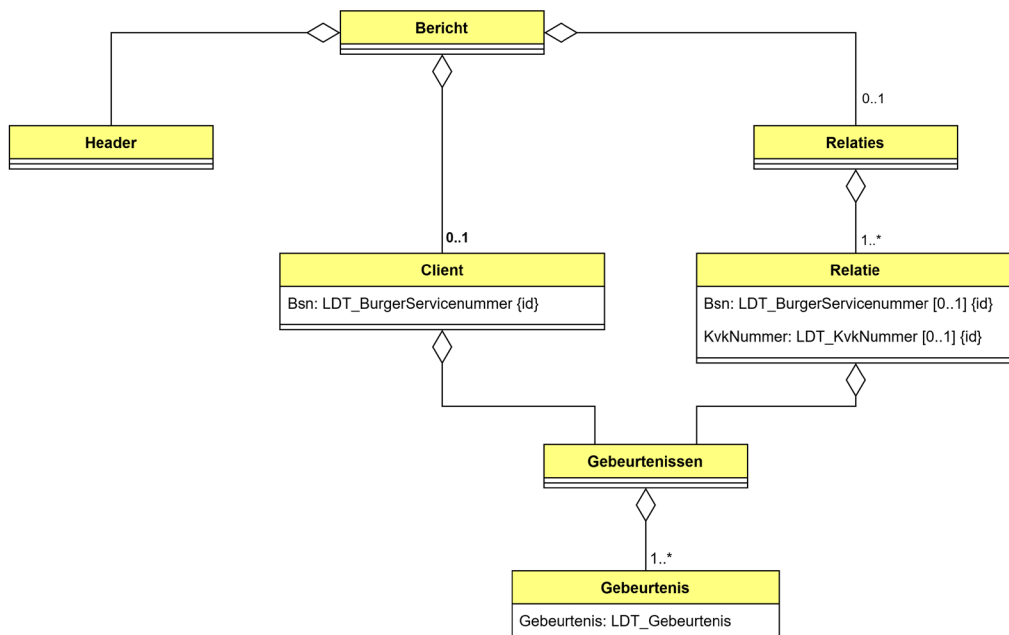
Bericht

Header

0..1

Relaties

0..1

1..*

Client

Bsn: LDT_BurgerServicenummer {id}

Relatie

Bsn: LDT_BurgerServicenummer [0..1] {id}

KvkNummer: LDT_KvkNummer [0..1] {id}

Gebeurtenissen

1..*

Gebeurtenis

Gebeurtenis: LDT_Gebeurtenis